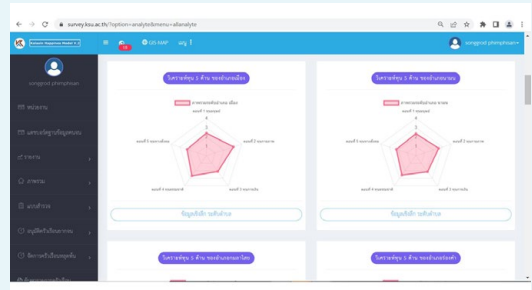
survey.ksu.ac.th/?option=analyte&menu=allanalyte

Kalasin Happiness Model

GIS MAP

songyod phmphinan

songyod phmphinan

วิเคราะห์ทุน 5 ด้าน ของอำเภอเมือง

ข้อมูลเชิงลึก ระดับตำบล

วิเคราะห์ทุน 5 ด้าน ของอำเภอยางตลาด

ข้อมูลเชิงลึก ระดับตำบล

วิเคราะห์ทุน 5 ด้าน ของอำเภอกมลาไสย

วิเคราะห์ทุน 5 ด้าน ของอำเภอร่องคำ